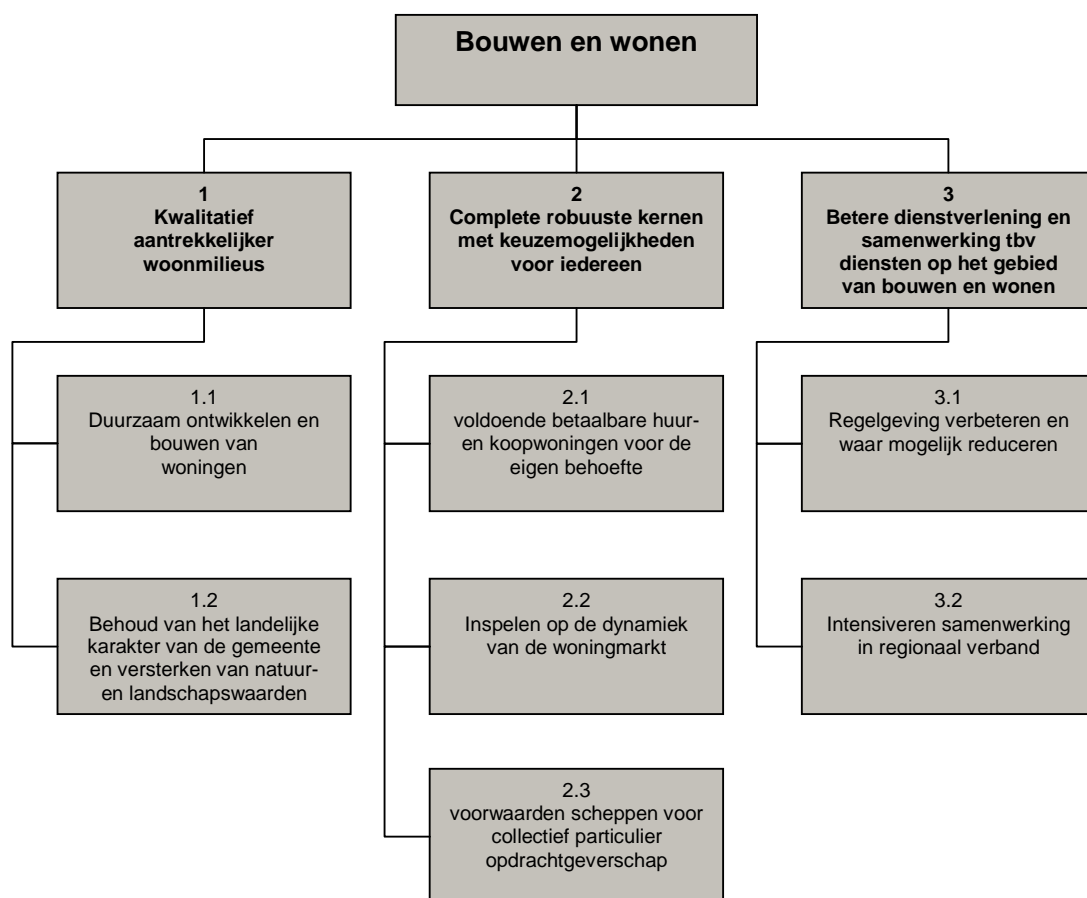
Bouwen en wonen

1
Kwalitatief aantrekkelijker woonmilieus

1.1
Duurzaam ontwikkelen en bouwen van woningen

1.2
Behoud van het landelijke karakter van de gemeente en versterken van natuur- en landschapswaarden

2
Complete robuuste kernen met keuzemogelijkheden voor iedereen

2.1
voldoende betaalbare huur- en koopwoningen voor de eigen behoefte

2.2
Inspelen op de dynamiek van de woningmarkt

2.3
voorwaarden scheppen voor collectief particulier opdrachtgeverschap

3
Betere dienstverlening en samenwerking tbv diensten op het gebied van bouwen en wonen

3.1
Regelgeving verbeteren en waar mogelijk reduceren

3.2
Intensiveren samenwerking in regionaal verband